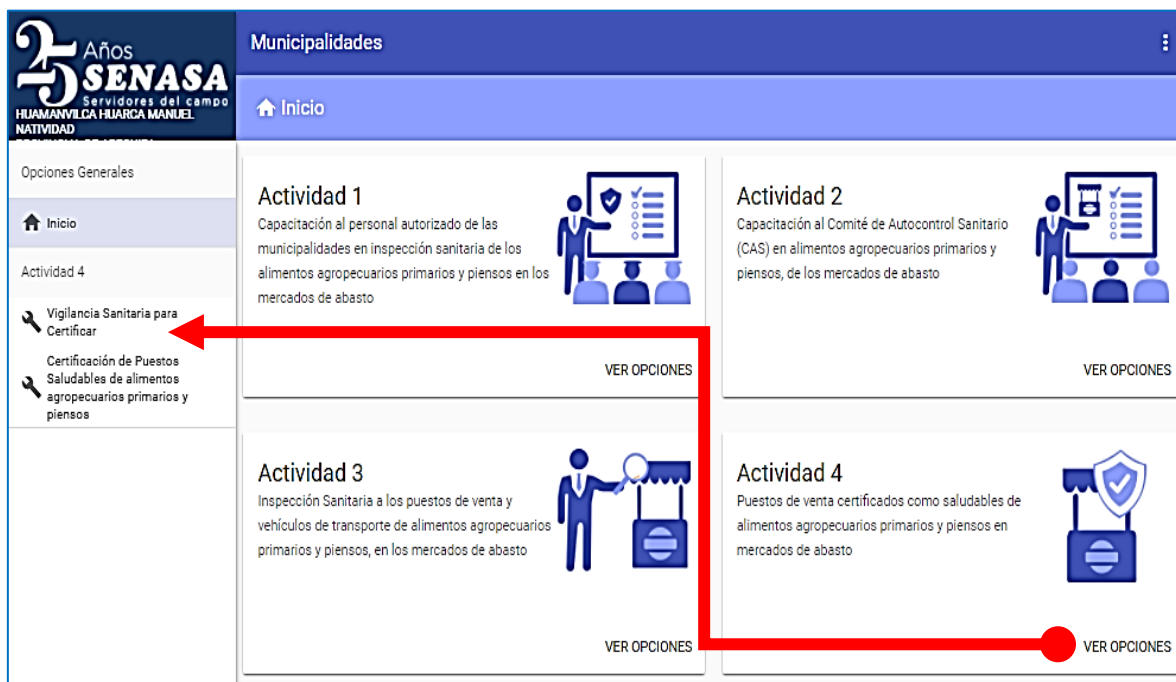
25 Años SENASA Servidores del campo
HUAMANVILCA HUARCA MANUEL NATIVIDAD
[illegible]

Municipalidades

Inicio

Opciones Generales

Inicio

Actividad 4

Vigilancia Sanitaria para Certificar

Certificación de Puestos Saludables de alimentos agropecuarios primarios y piensos

Actividad 1
Capacitación al personal autorizado de las municipalidades en inspección sanitaria de los alimentos agropecuarios primarios y piensos en los mercados de abasto

VER OPCIONES

Actividad 2
Capacitación al Comité de Autocontrol Sanitario (CAS) en alimentos agropecuarios primarios y piensos, de los mercados de abasto

VER OPCIONES

Actividad 3
Inspección Sanitaria a los puestos de venta y vehículos de transporte de alimentos agropecuarios primarios y piensos, en los mercados de abasto

VER OPCIONES

Actividad 4
Puestos de venta certificados como saludables de alimentos agropecuarios primarios y piensos en mercados de abasto

VER OPCIONES